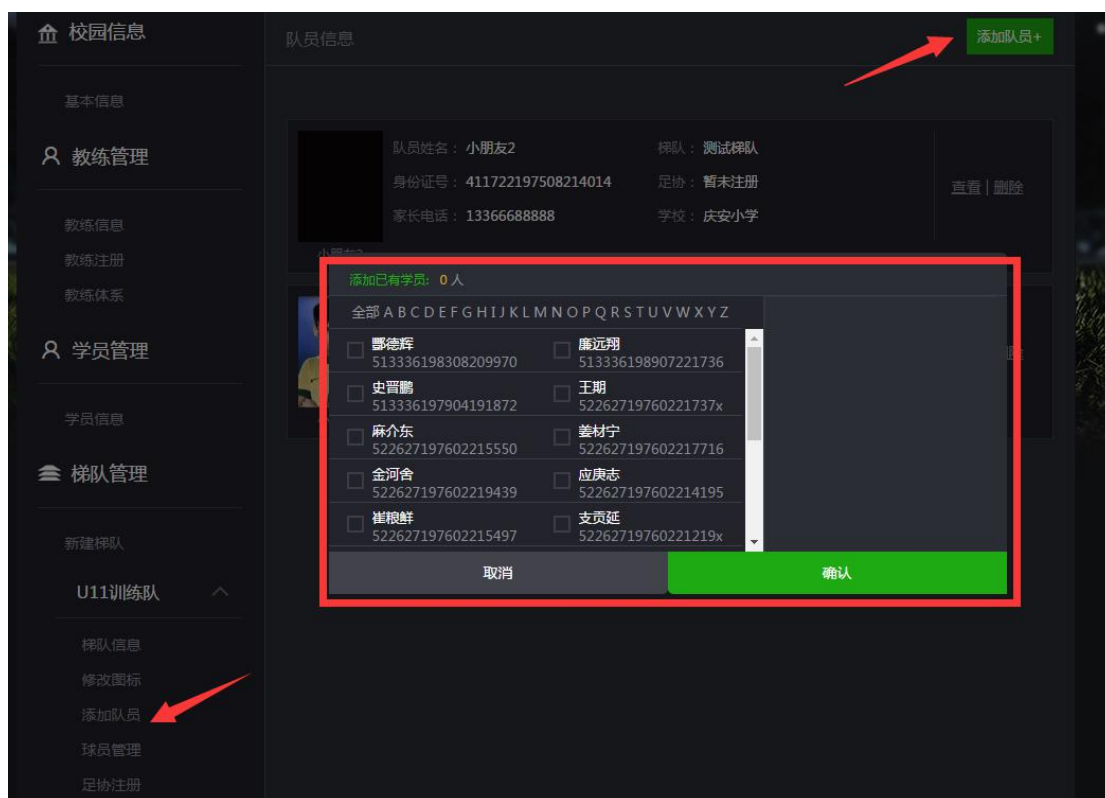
校园信息

基本信息

教练管理

教练信息
教练注册
教练体系

学员管理

学员信息

梯队管理

新建梯队

U11训练队

梯队信息
修改图标
添加队员
球员管理
足协注册

队员信息

添加队员+

队员姓名：小朋友2
身份证号：411722197508214014
家长电话：13366688888

梯队：测试梯队
足协：暂未注册
学校：庆安小学

查看 | 删除

添加已有学员：0 人

全部 A B C D E F G H I J K L M N O P Q R S T U V W X Y Z

鄢德辉
513336198308209970
廉远翔
513336198907221736
史晋鹏
513336197904191872
王期
52262719760221737x
麻介东
522627197602215550
姜材宁
522627197602217716
金河舍
522627197602219439
应庚志
522627197602214195
崔粮鲜
522627197602215497
支贡延
52262719760221219x

取消
确认